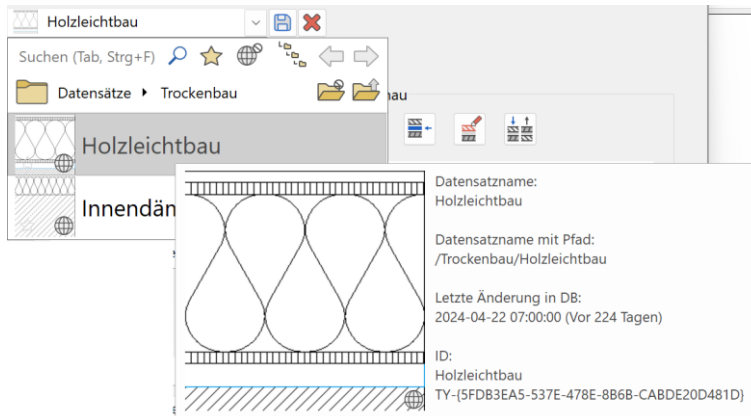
Holzleichtbau

Suchen (Tab, Strg+F)

Datensätze ▸ Trockenbau

bau

Holzleichtbau

Innendän

Datensatzname:
Holzleichtbau

Datensatzname mit Pfad:
/Trockenbau/Holzleichtbau

Letzte Änderung in DB:
2024-04-22 07:00:00 (Vor 224 Tagen)

ID:
Holzleichtbau
TY-{5FDB3EA5-537E-478E-8B6B-CABDE20D481D}